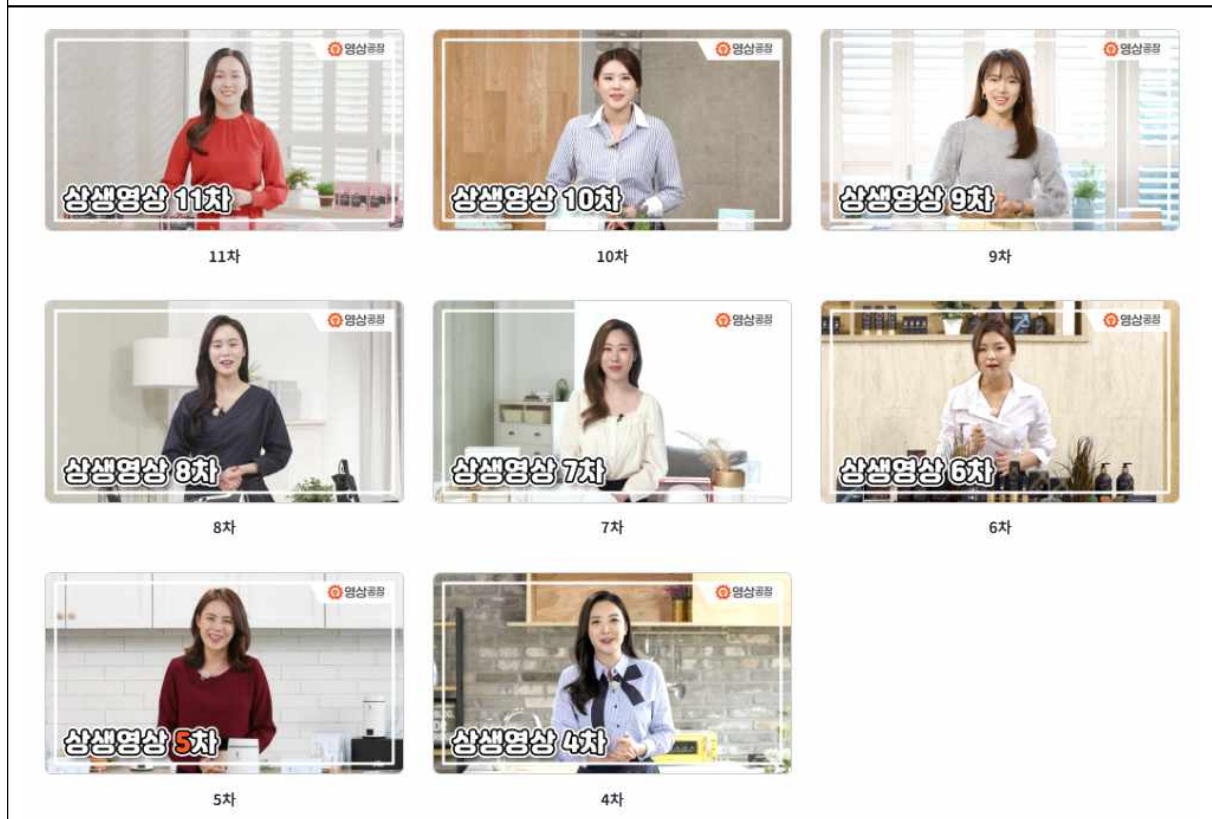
영상공장
상생영상 11차
11차

영상공장
상생영상 10차
10차

영상공장
상생영상 9차
9차

영상공장
상생영상 8차
8차

영상공장
상생영상 7차
7차

영상공장
상생영상 6차
6차

영상공장
상생영상 5차
5차

영상공장
상생영상 4차
4차